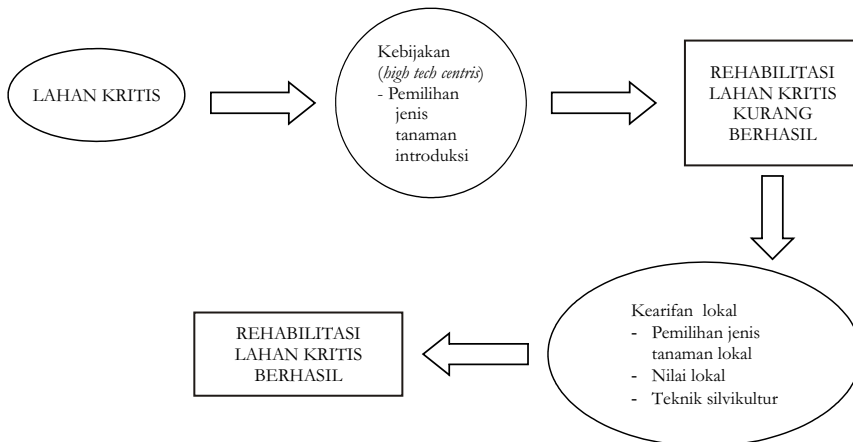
LAHAN KRITIS

Kebijakan (*high tech centris*)
- Pemilihan jenis tanaman introduksi

REHABILITASI LAHAN KRITIS KURANG BERHASIL

Kearifan lokal
- Pemilihan jenis tanaman lokal
- Nilai lokal
- Teknik silvikultur

REHABILITASI LAHAN KRITIS BERHASIL